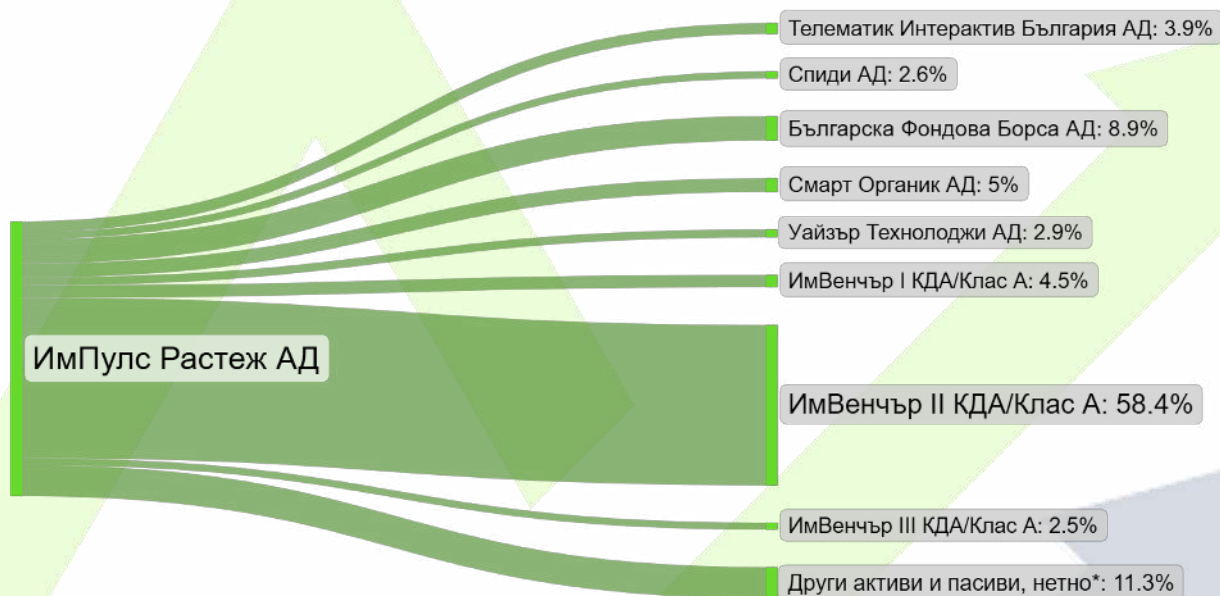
ИмПулс Растеж АД

Телематик Интерактив България АД: 3.9%
Спиди АД: 2.6%
Българска Фондова Борса АД: 8.9%
Смарт Органик АД: 5%
Уайзър Технолоджи АД: 2.9%
ИмВенчър I КДА/Клас А: 4.5%
ИмВенчър II КДА/Клас А: 58.4%
ИмВенчър III КДА/Клас А: 2.5%
Други активи и пасиви, нетно*: 11.3%